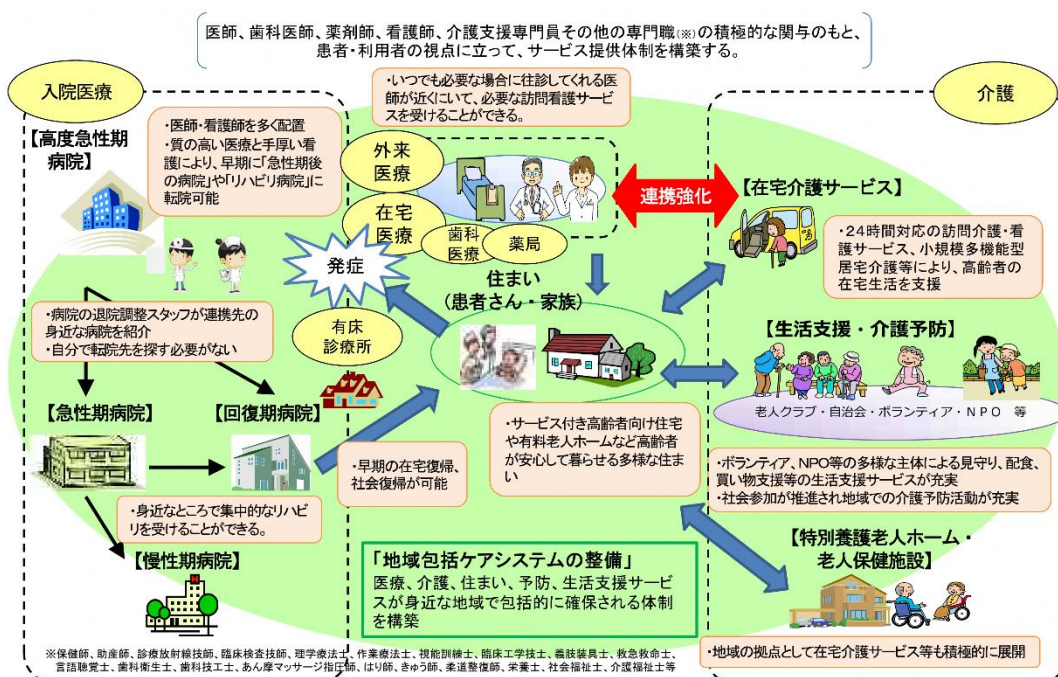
医師、歯科医師、薬剤師、看護師、介護支援専門員その他の専門職(※)の積極的な関与のもと、患者・利用者の視点に立って、サービス提供体制を構築する。

入院医療

【高度急性期病院】

・医師・看護師を多く配置
・質の高い医療と手厚い看護により、早期に「急性期後の病院」や「リハビリ病院」に転院可能

・病院の退院調整スタッフが連携先の身近な病院を紹介
・自分で転院先を探す必要がない

【急性期病院】

【回復期病院】

・身近なところで集中的なリハビリを受けることができる。

【慢性期病院】

・いつでも必要な場合に往診してくれる医師が近くにいて、必要な訪問看護サービスを受けることができる。

外来医療

在宅医療

歯科医療

薬局

発症

有床診療所

住まい
(患者さん・家族)

・早期の在宅復帰、社会復帰が可能

・サービス付き高齢者向け住宅や有料老人ホームなど高齢者が安心して暮らせる多様な住まい

「地域包括ケアシステムの整備」
医療、介護、住まい、予防、生活支援サービスが身近な地域で包括的に確保される体制を構築

連携強化

介護

【在宅介護サービス】

・24時間対応の訪問介護・看護サービス、小規模多機能型居宅介護等により、高齢者の在宅生活を支援

【生活支援・介護予防】

老人クラブ・自治会・ボランティア・NPO 等

・ボランティア、NPO等の多様な主体による見守り、配食、買い物支援等の生活支援サービスが充実
・社会参加が推進され地域での介護予防活動が充実

【特別養護老人ホーム・老人保健施設】

・地域の拠点として在宅介護サービス等も積極的に展開

※保健師、助産師、診療放射線技師、臨床検査技師、理学療法士、作業療法士、視能訓練士、臨床工学技士、義肢装具士、救急救命士、言語聴覚士、歯科衛生士、歯科技工士、あん摩マッサージ指圧師、はり師、きゅう師、柔道整復師、栄養士、社会福祉士、介護福祉士等